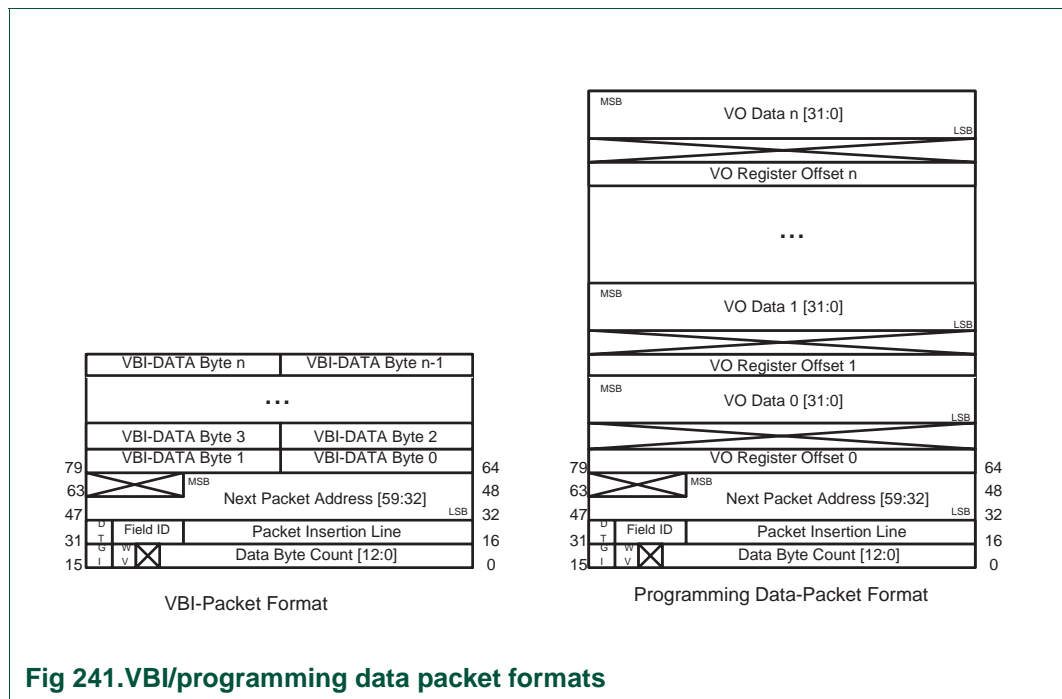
| VBI-DATA Byte n | VBI-DATA Byte n-1 |
|---|---|
| ... | |
| VBI-DATA Byte 3 | VBI-DATA Byte 2 |
| VBI-DATA Byte 1 | VBI-DATA Byte 0 |

79 64
63 MSB Next Packet Address [59:32] 48
47 LSB 32
D T Field ID Packet Insertion Line
31 16
G I W V Data Byte Count [12:0]
15 0

VBI-Packet Format

MSB
VO Data n [31:0]
LSB
VO Register Offset n
...
MSB
VO Data 1 [31:0]
LSB
VO Register Offset 1
MSB
VO Data 0 [31:0]
LSB
79 VO Register Offset 0 64
63 MSB Next Packet Address [59:32] 48
47 LSB 32
D T Field ID Packet Insertion Line
31 16
G I W V Data Byte Count [12:0]
15 0

Programming Data-Packet Format

Fig 241.VBI/programming data packet formats